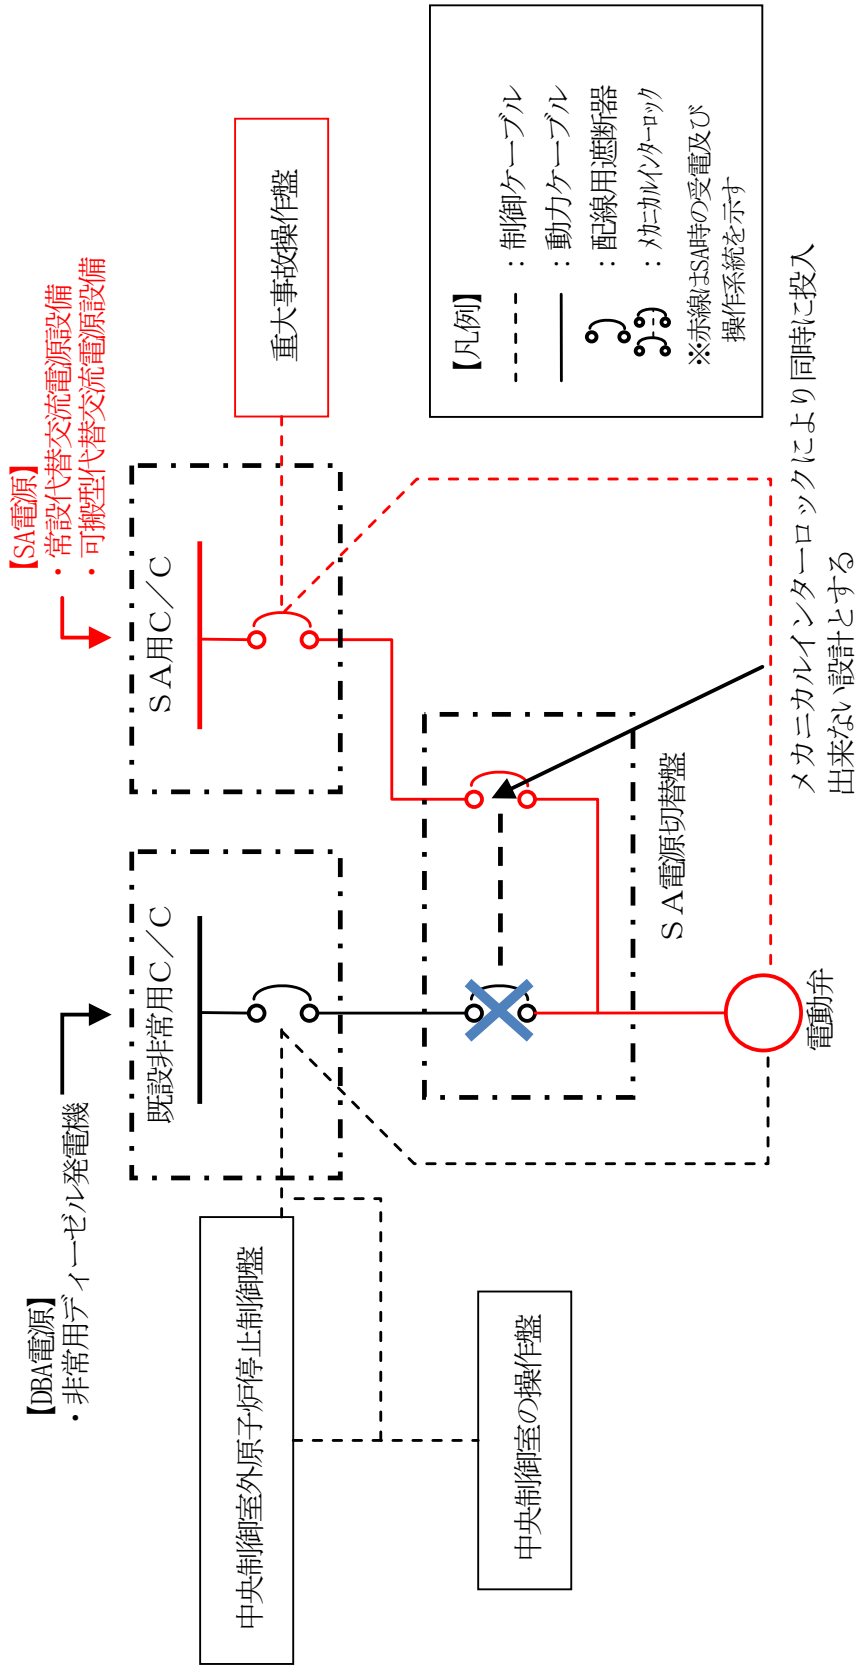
【凡例】
：制御ケーブル
：動力ケーブル
：配線用遮断器
：メカニカルインターロック
※赤線はSA時の受電及び操作系統を示す

重大事故操作盤

【SA電源】
・常設代替交流電源設備
・可搬型代替交流電源設備

SA用C／C

SA電源切替盤

メカニカルインターロックにより同時に投入出来ない設計とする

既設非常用C／C

電動弁

【DBA電源】
・非常用ディーゼル発電機

中央制御室外原子炉停止制御盤

中央制御室の操作盤